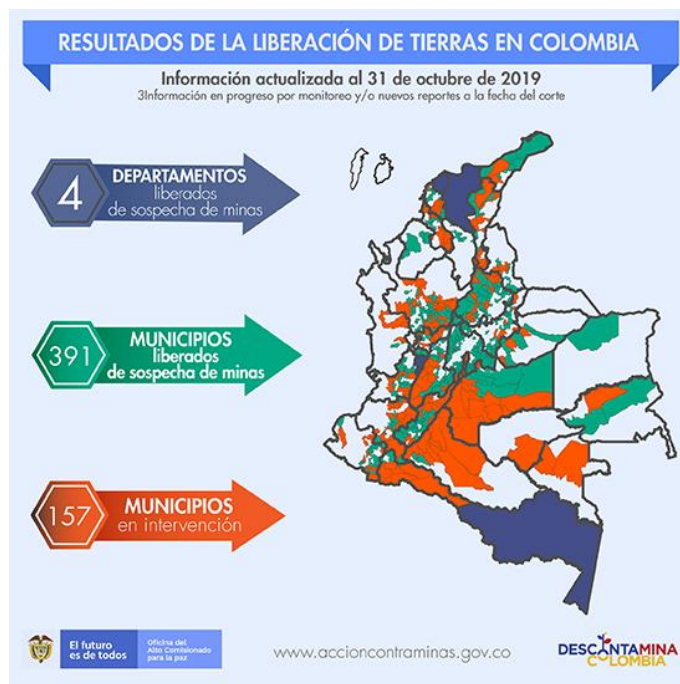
RESULTADOS DE LA LIBERACIÓN DE TIERRAS EN COLOMBIA

Información actualizada al 31 de octubre de 2019
3Información en progreso por monitoreo y/o nuevos reportes a la fecha del corte

4 DEPARTAMENTOS liberados de sospecha de minas

391 MUNICIPIOS liberados de sospecha de minas

157 MUNICIPIOS en intervención

El futuro es de todos

Oficina del Alto Comisionado para la paz

www.accioncontraminas.gov.co

DESCONTAMINA COLOMBIA